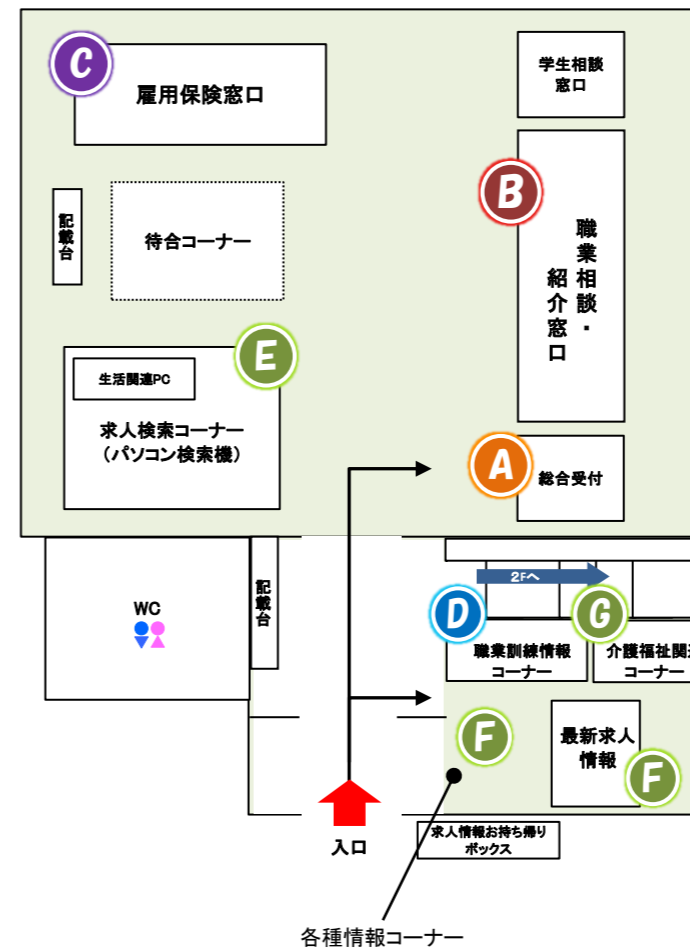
C
雇用保険窓口

学生相談窓口

B
職業相談・紹介窓口

記載台

待合コーナー

E
生活関連PC
求人検索コーナー
（パソコン検索機）

A
総合受付

WC

記載台

2Fへ

D
職業訓練情報コーナー

G
介護福祉関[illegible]コーナー

F

最新求人情報

F

入口

求人情報お持ち帰りボックス

各種情報コーナー